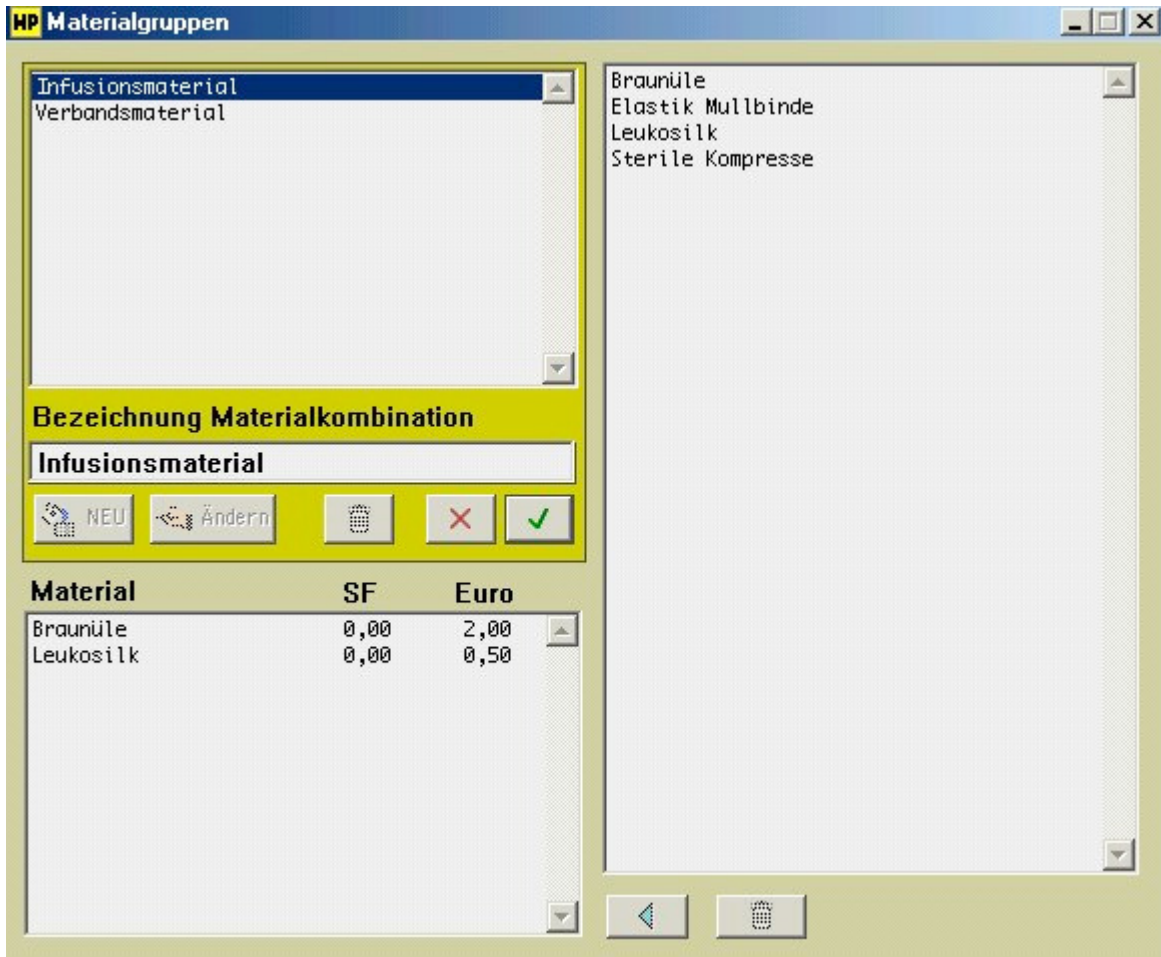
HP Materialgruppen

Infusionsmaterial
Verbandsmaterial

Bezeichnung Materialkombination

Infusionsmaterial

NEU Ändern

| Material | SF | Euro |
|---|---|---|
| Braunüle | 0,00 | 2,00 |
| Leukosilk | 0,00 | 0,50 |

Braunüle
Elastik Mullbinde
Leukosilk
Sterile Kompresse